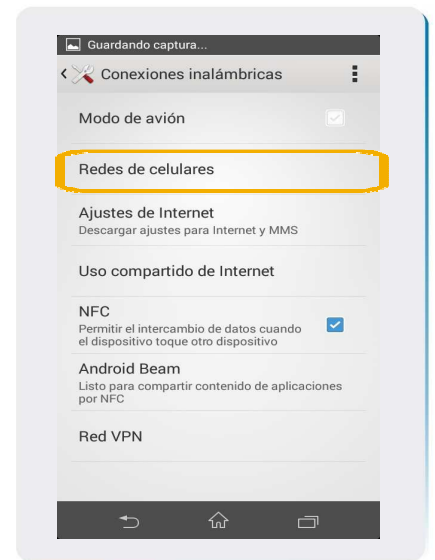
Guardando captura...

Conexiones inalámbricas

Modo de avión

Redes de celulares

Ajustes de Internet
Descargar ajustes para Internet y MMS

Uso compartido de Internet

NFC
Permitir el intercambio de datos cuando el dispositivo toque otro dispositivo

Android Beam
Listo para compartir contenido de aplicaciones por NFC

Red VPN